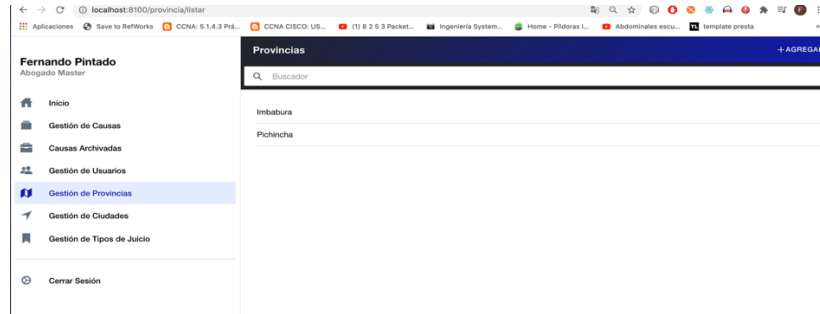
localhost:8100/provincia/listar

Aplicaciones Save to RefWorks CCNA: 5.1.4.3 Prá... CCNA CISCO: US... (1) 8 2 5 3 Packet... Ingeniería System... Home - Píldoras I... Abdominales escu... template presta

Fernando Pintado
Abogado Master

Inicio
Gestión de Causas
Causas Archivadas
Gestión de Usuarios
Gestión de Provincias
Gestión de Ciudades
Gestión de Tipos de Juicio

Cerrar Sesión

Provincias
+ AGREGAR

Buscador

Imbabura
Pichincha